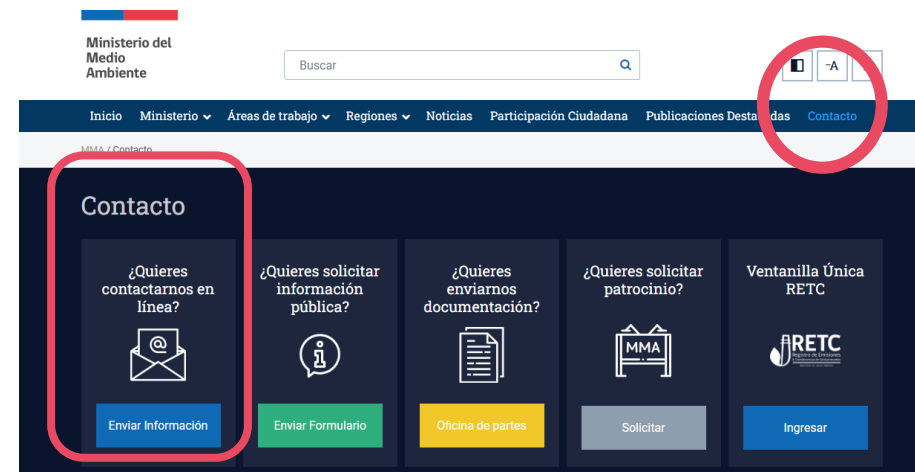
Ministerio del Medio Ambiente

Buscar

-A

Inicio Ministerio Áreas de trabajo Regiones Noticias Participación Ciudadana Publicaciones Destacadas Contacto

MMA / Contacto

Contacto

¿Quieres contactarnos en línea?

Enviar Información

¿Quieres solicitar información pública?

Enviar Formulario

¿Quieres enviarnos documentación?

Oficina de partes

¿Quieres solicitar patrocinio?

MMA

Solicitar

Ventanilla Única RETC

RETC Registro de Emisiones

Ingresar